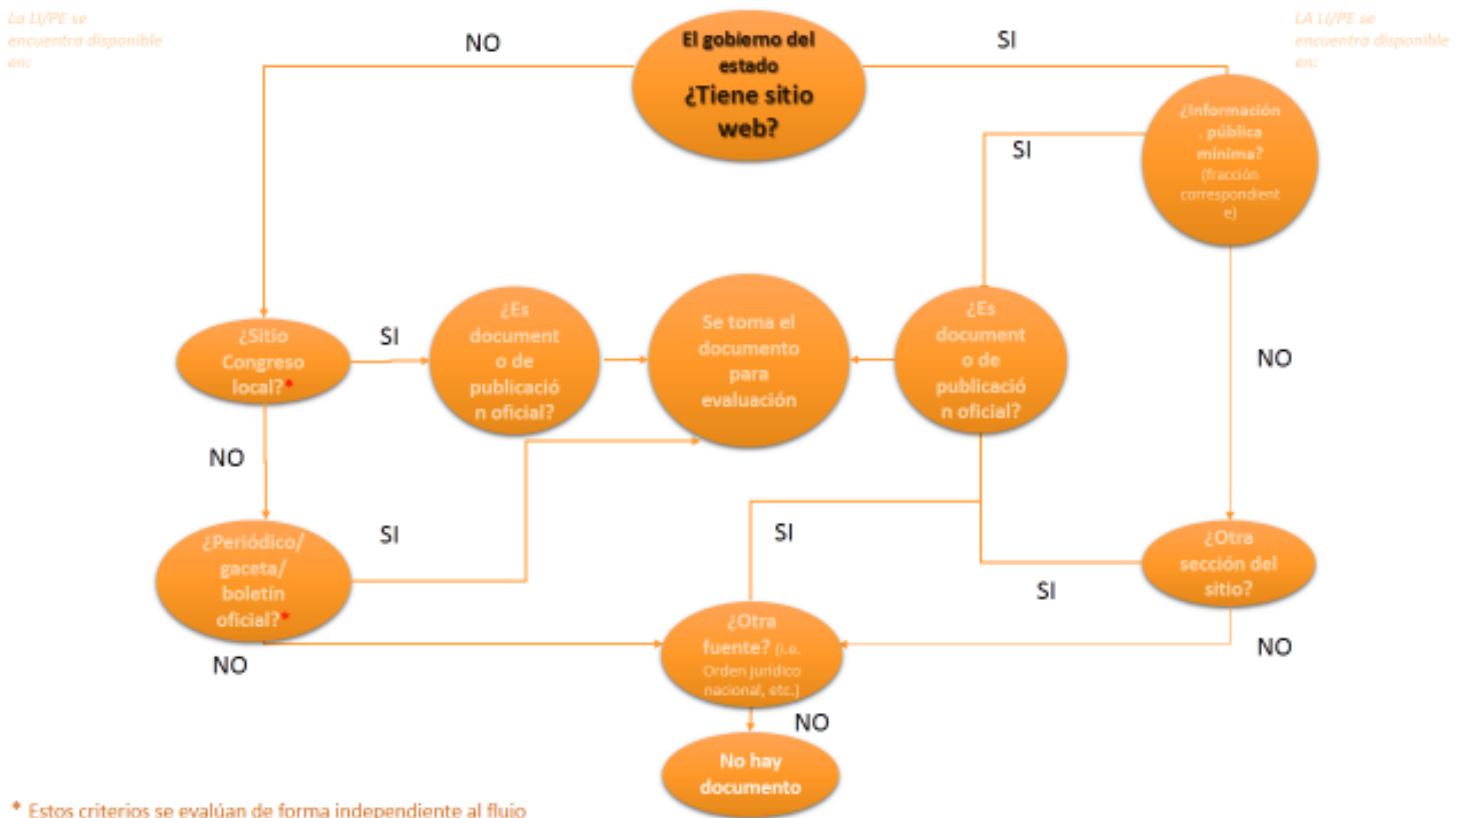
La LI/PE se encuentra disponible en:

NO

El gobierno del estado ¿Tiene sitio web?

SI

LA LI/PE se encuentra disponible en:

¿Información pública mínima? (fracción correspondiente)

SI

¿Sitio Congreso local?*

SI

¿Es documento de publicación oficial?

Se toma el documento para evaluación

¿Es documento de publicación oficial?

NO

NO

¿Periódico/ gaceta/ boletín oficial?*

SI

SI

¿Otra sección del sitio?

SI

NO

¿Otra fuente? (i.e. Orden jurídico nacional, etc.)

NO

NO

No hay documento

* Estos criterios se evalúan de forma independiente al flujo